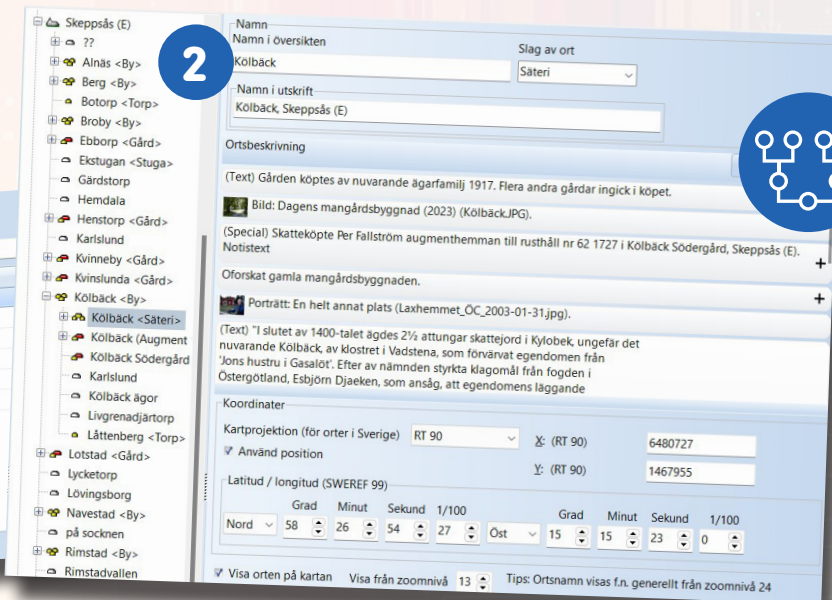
Skeppsås (E)
??
Alnäs <By>
Berg <By>
Botorp <Torp>
Broby <By>
Ebborp <Gård>
Ekstugan <Stuga>
Gärdstorp
Hemdala
Henstorp <Gård>
Karlslund
Kvinneby <Gård>
Kvinslunda <Gård>
Kölbäck <By>
Kölbäck <Säteri>
Kölbäck (Augment
Kölbäck Södergård
Karlslund
Kölbäck ägor
Livgrenadjärtorp
Låttenberg <Torp>
Lotstad <Gård>
Lycketorp
Lövingsborg
Navestad <By>
på socknen
Rimstad <By>
Rimstadvallen

2

Namn
Namn i översikten
Kölbäck
Slag av ort
Säteri
Namn i utskrift
Kölbäck, Skeppsås (E)
Ortsbeskrivning
(Text) Gården köptes av nuvarande ägarfamilj 1917. Flera andra gårdar ingick i köpet.
Bild: Dagens mangårdsbyggnad (2023) (KölbäckJPG).
(Special) Skatteköpte Per Fallström augmenthemman till rusthåll nr 62 1727 i Kölbäck Södergård, Skeppsås (E).
Notistext
Oforskat gamla mangårdsbyggnaden.
Porträtt: En helt annat plats (Laxhemmet_ÖC_2003-01-31.jpg).
(Text) "I slutet av 1400-talet ägdes 2½ attungar skattejord i Kylobek, ungefär det nuvarande Kölbäck, av klostret i Vadstena, som förvärvat egendomen från 'Jons hustru i Gasalöt'. Efter av nämnden styrkta klagomål från fogden i Östergötland, Esbjörn Djaeken, som ansåg, att egendomens läggande
Koordinater
Kartprojektion (för orter i Sverige) RT 90
Använd position
X: (RT 90) 6480727
Y: (RT 90) 1467955
Latitud / longitud (SWEREF 99)
Grad Minut Sekund 1/100
Nord 58 26 54 27
Öst 15 15 23 0
Visa orten på kartan Visa från zoomnivå 13 Tips: Ortsnamn visas f.n. generellt från zoomnivå 24